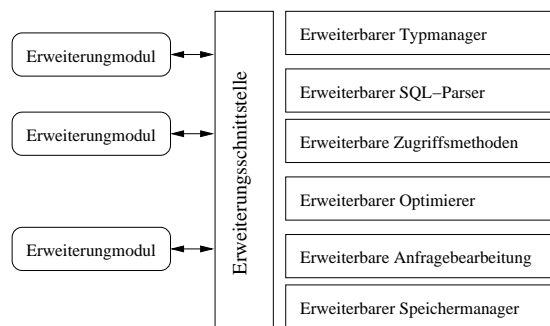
Erweiterungmodul

Erweiterungmodul

Erweiterungmodul

Erweiterungsschnittstelle

Erweiterbarer Typmanager

Erweiterbarer SQL−Parser

Erweiterbare Zugriffsmethoden

Erweiterbarer Optimierer

Erweiterbare Anfragebearbeitung

Erweiterbarer Speichermanager